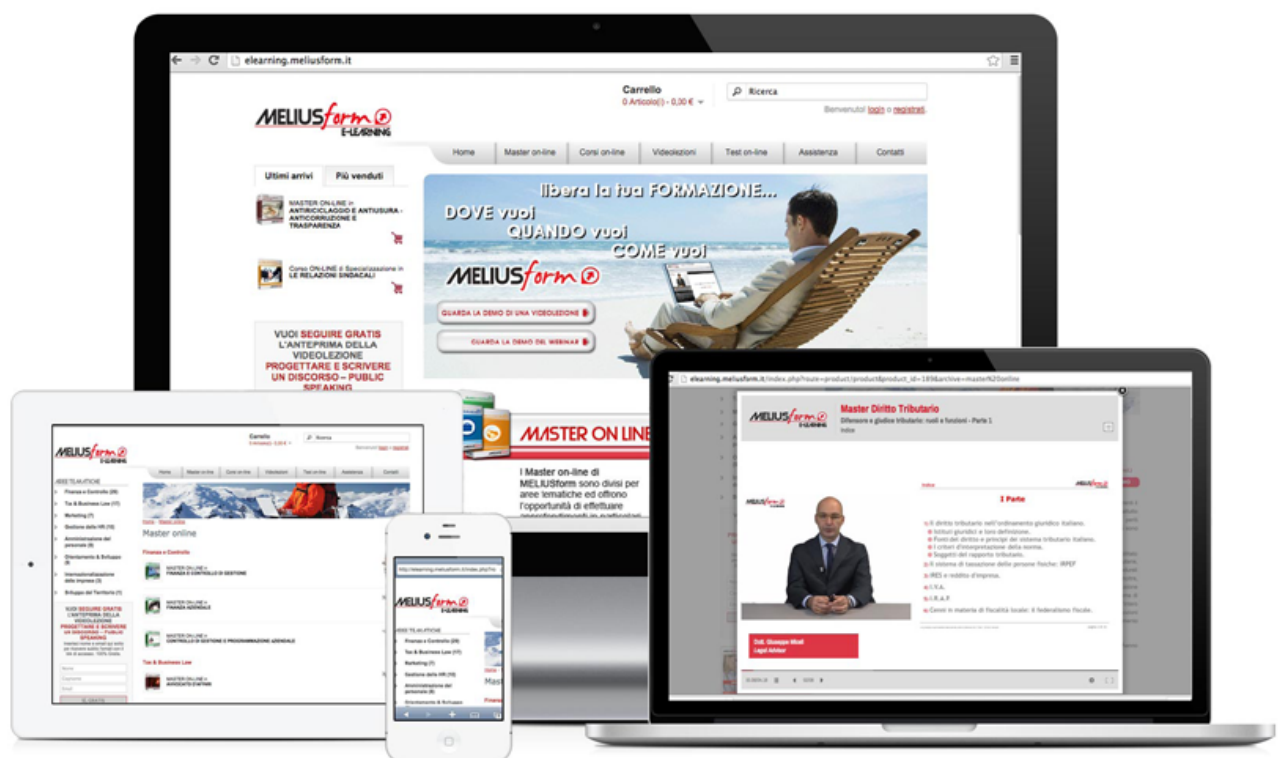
elearning.meliusform.it

MELIUSform E-LEARNING

Carrello
0 Articolo(i) - 0,00 €

Ricerca

Benvenuto! login o registrati.

Home | Master on-line | Corsi on-line | Videolezioni | Test on-line | Assistenza | Contatti

Ultimi arrivi | Più venduti

MASTER ON-LINE in ANTIRICICLAGGIO E ANTIUSURA - ANTICORRUZIONE E TRASPARENZA

Corso ON-LINE di Specializzazione in LE RELAZIONI SINDACALI

VUOI SEGUIRE GRATIS L'ANTEPRIMA DELLA VIDEOLEZIONE PROGETTARE E SCRIVERE UN DISCORSO – PUBLIC SPEAKING

libera la tua FORMAZIONE...
DOVE vuoi
QUANDO vuoi
COME vuoi

MELIUSform

GUARDA LA DEMO DI UNA VIDEOLEZIONE
GUARDA LA DEMO DEL WEBINAR

MASTER ON LINE

I Master on-line di MELIUSform sono divisi per aree tematiche ed offrono l'opportunità di effettuare

elearning.meliusform.it/index.php?route=product/product&product_id=189&archive=master%20online

Master Diritto Tributario
Difensore e giudice tributario: ruoli e funzioni - Parte 1
Indice

I Parte

Il diritto tributario nell'ordinamento giuridico italiano.
Istituti giuridici e loro definizione.
Fonti del diritto e principi del sistema tributario italiano.
I criteri d'interpretazione della norma.
Soggetti del rapporto tributario.
Il sistema di tassazione delle persone fisiche: IRPEF
IRES e reddito d'impresa.
I.V.A.
I.R.A.P
Cenni in materia di fiscalità locale: il federalismo fiscale.

Dott. Giuseppe Miceli
Legal Advisor

AREE TEMATICHE
Finanza e Controllo (28)
Tax & Business Law (17)
Marketing (7)
Gestione delle HR (10)
Amministrazione del personale (8)
Orientamento & Sviluppo (8)
Internazionalizzazione delle imprese (3)
Sviluppo del Territorio (1)

Master online
Finanza e Controllo
MASTER ON-LINE in FINANZA E CONTROLLO DI GESTIONE
MASTER ON-LINE in FINANZA AZIENDALE
MASTER ON-LINE in CONTROLLO DI GESTIONE E PROGRAMMAZIONE AZIENDALE
Tax & Business Law
MASTER ON-LINE in AVVOCATO D'AFFARI

VUOI SEGUIRE GRATIS L'ANTEPRIMA DELLA VIDEOLEZIONE PROGETTARE E SCRIVERE UN DISCORSO – PUBLIC SPEAKING

http://elearning.meliusform.it/index.php?ro